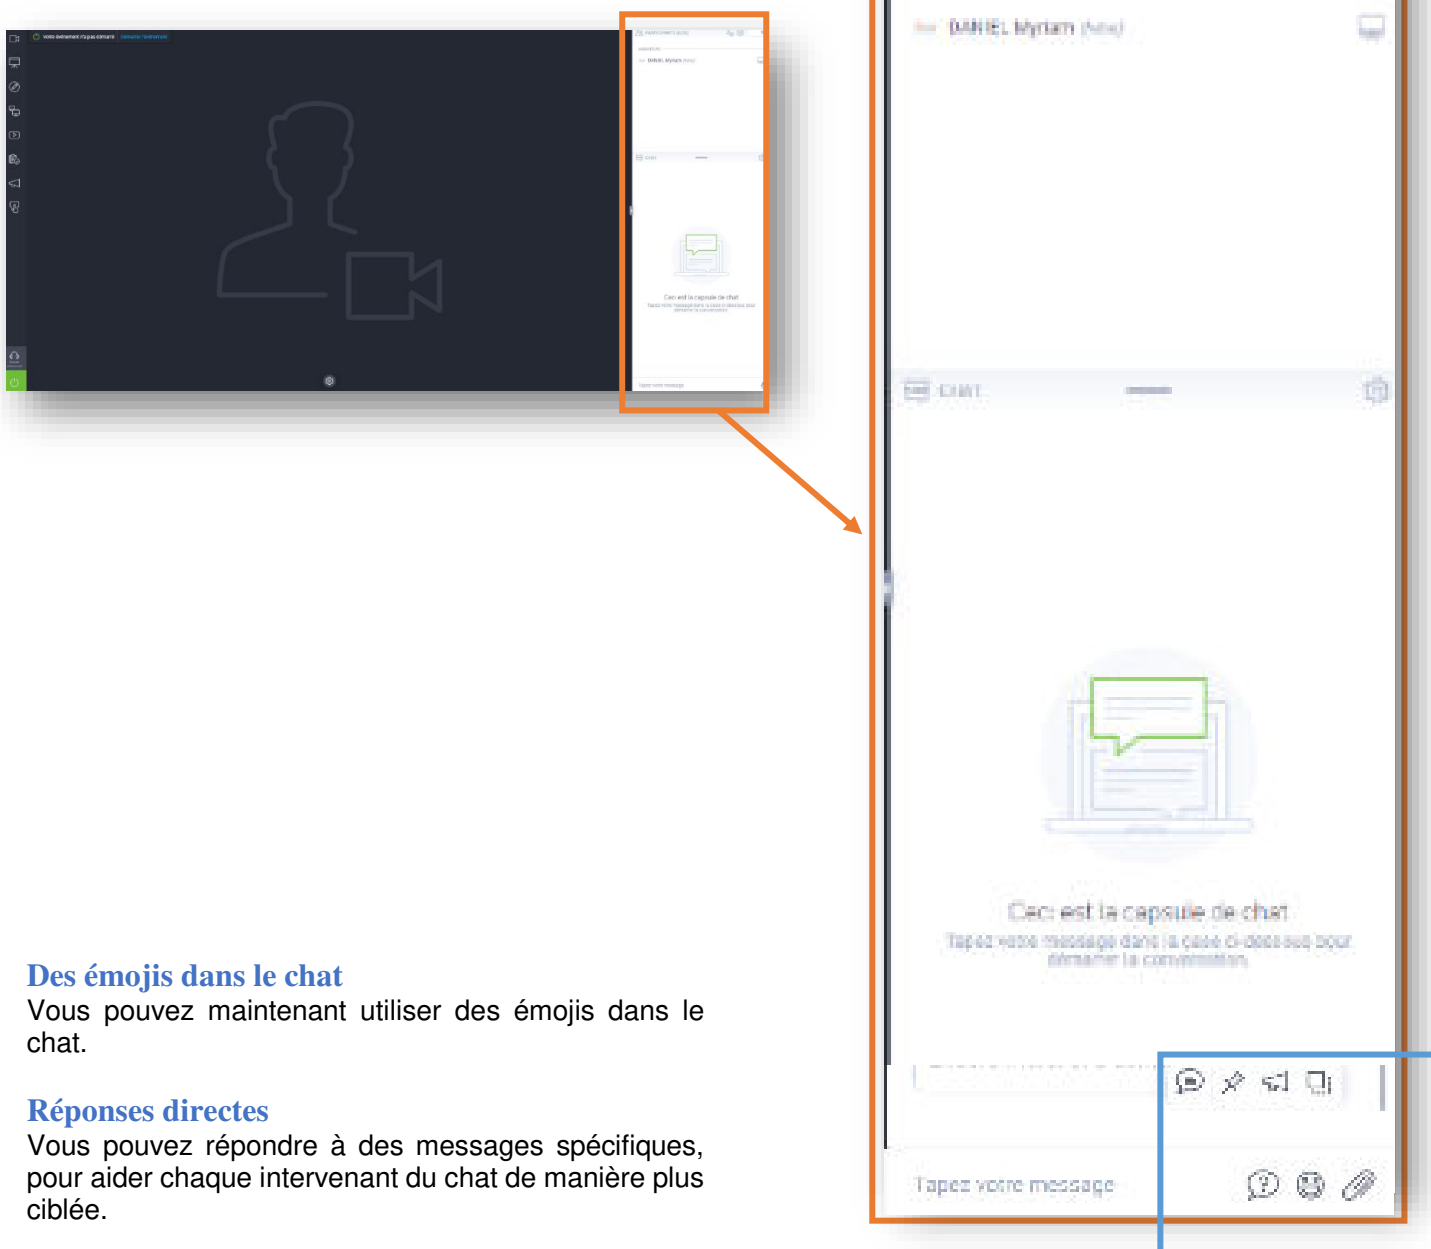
DANIEL Myriam (Moi)

CHAT

Ceci est la capsule de chat
Tapez votre message dans la case ci-dessous pour démarrer la conversation.

Tapez votre message

Des émojis dans le chat
Vous pouvez maintenant utiliser des émojis dans le chat.

Réponses directes
Vous pouvez répondre à des messages spécifiques, pour aider chaque intervenant du chat de manière plus ciblée.